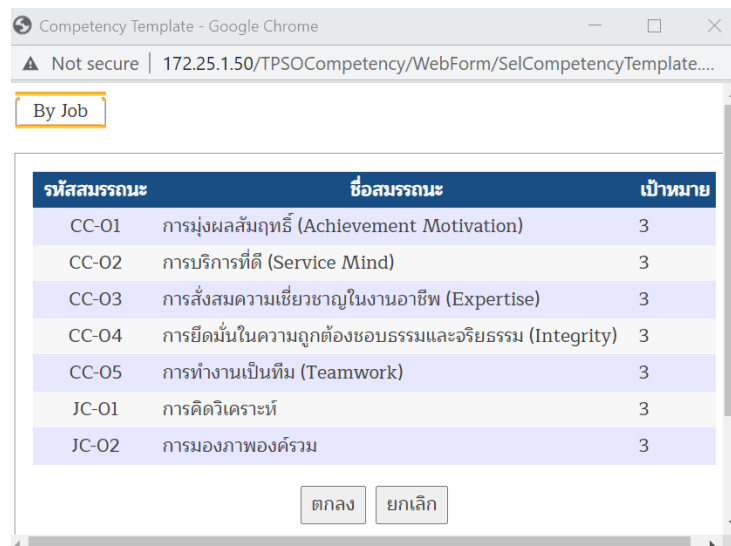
Competency Template - Google Chrome

Not secure | 172.25.1.50/TPSOCompetency/WebForm/SelCompetencyTemplate....

By Job

| รหัสสมรรถนะ | ชื่อสมรรถนะ | เป้าหมาย |
|---|---|---|
| CC-O1 | การมุ่งผลสัมฤทธิ์ (Achievement Motivation) | 3 |
| CC-O2 | การบริการที่ดี (Service Mind) | 3 |
| CC-O3 | การสั่งสมความเชี่ยวชาญในงานอาชีพ (Expertise) | 3 |
| CC-O4 | การยึดมั่นในความถูกต้องชอบธรรมและจริยธรรม (Integrity) | 3 |
| CC-O5 | การทำงานเป็นทีม (Teamwork) | 3 |
| JC-O1 | การคิดวิเคราะห์ | 3 |
| JC-O2 | การมองภาพองค์รวม | 3 |

ตกลง ยกเลิก